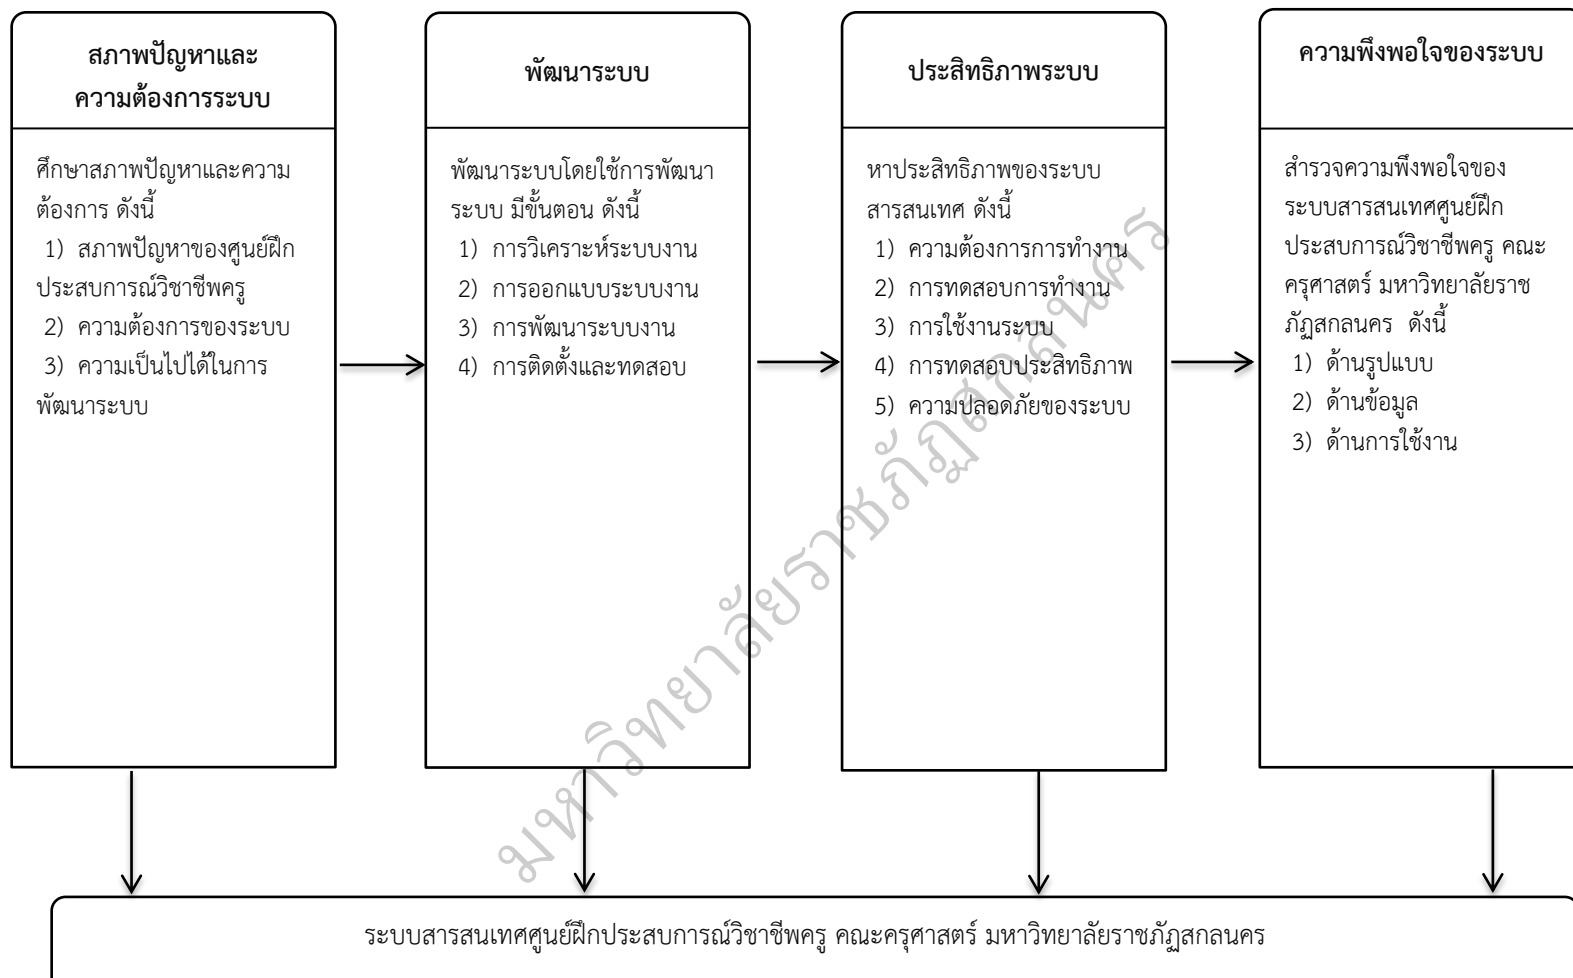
สภาพปัญหาและความต้องการระบบ

ศึกษาสภาพปัญหาและความต้องการ ดังนี้
1) สภาพปัญหาของศูนย์ฝึกประสบการณ์วิชาชีพครู
2) ความต้องการของระบบ
3) ความเป็นไปได้ในการพัฒนาระบบ

พัฒนาระบบ

พัฒนาระบบโดยใช้การพัฒนาระบบ มีขั้นตอน ดังนี้
1) การวิเคราะห์ระบบงาน
2) การออกแบบระบบงาน
3) การพัฒนาระบบงาน
4) การติดตั้งและทดสอบ

ประสิทธิภาพระบบ

หาประสิทธิภาพของระบบสารสนเทศ ดังนี้
1) ความต้องการการทำงาน
2) การทดสอบการทำงาน
3) การใช้งานระบบ
4) การทดสอบประสิทธิภาพ
5) ความปลอดภัยของระบบ

ความพึงพอใจของระบบ

สำรวจความพึงพอใจของระบบสารสนเทศศูนย์ฝึกประสบการณ์วิชาชีพครู คณะครุศาสตร์ มหาวิทยาลัยราชภัฏสกลนคร ดังนี้
1) ด้านรูปแบบ
2) ด้านข้อมูล
3) ด้านการใช้งาน

ระบบสารสนเทศศูนย์ฝึกประสบการณ์วิชาชีพครู คณะครุศาสตร์ มหาวิทยาลัยราชภัฏสกลนคร

มหาวิทยาลัยราชภัฏสกลนคร